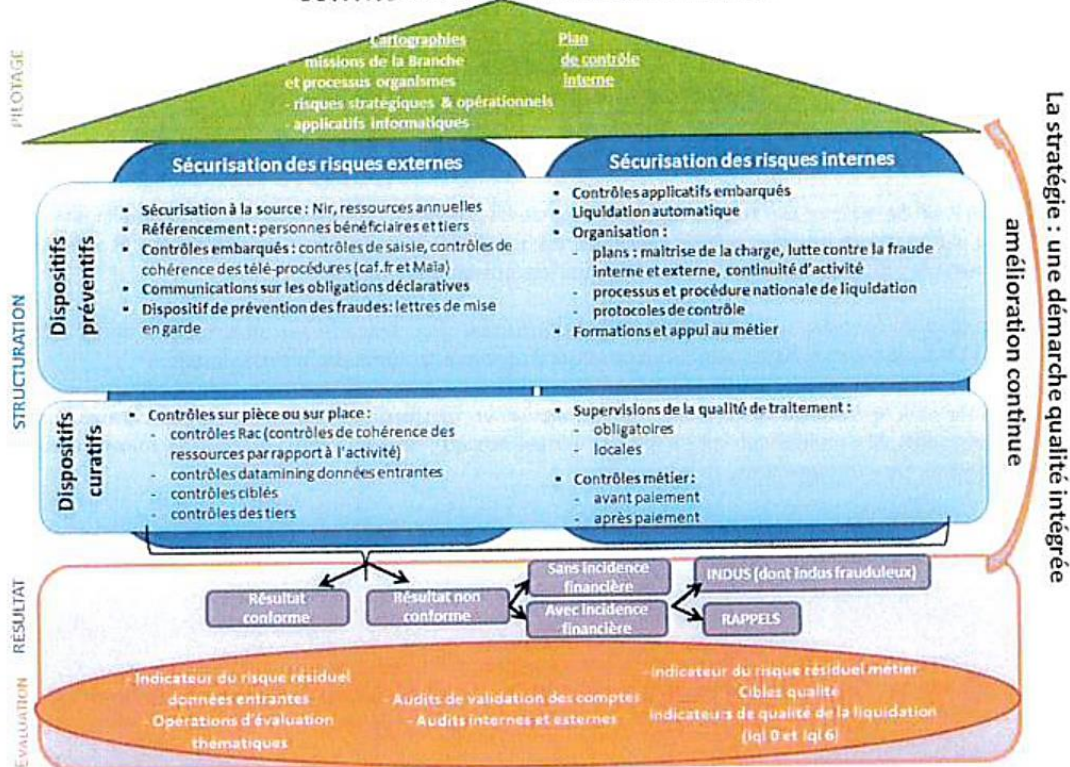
PILOTAGE

Cartographies
- missions de la Branche et processus organismes
- risques stratégiques & opérationnels
- applicatifs informatiques

Plan de contrôle interne

La stratégie : une démarche qualité intégrée amélioration continue

Sécurisation des risques externes

Sécurisation des risques internes

STRUCTURATION

Dispositifs préventifs

- Sécurisation à la source : Nir, ressources annuelles
- Référencement : personnes bénéficiaires et tiers
- Contrôles embarqués : contrôles de saisie, contrôles de cohérence des télé-procédures (caf.fr et Maia)
- Communications sur les obligations déclaratives
- Dispositif de prévention des fraudes: lettres de mise en garde

- Contrôles applicatifs embarqués
- Liquidation automatique
- Organisation :
  - plans : maitrise de la charge, lutte contre la fraude interne et externe, continuité d'activité
  - processus et procédure nationale de liquidation
  - protocoles de contrôle
- Formations et appui au métier

Dispositifs curatifs

- Contrôles sur pièce ou sur place :
  - contrôles Rac (contrôles de cohérence des ressources par rapport à l'activité)
  - contrôles datamining données entrantes
  - contrôles ciblés
  - contrôles des tiers

- Supervisions de la qualité de traitement :
  - obligatoires
  - locales
- Contrôles métier :
  - avant paiement
  - après paiement

RÉSULTAT

Résultat conforme

Résultat non conforme

Sans incidence financière

Avec incidence financière

INDUS (dont indus frauduleux)

RAPPELS

ÉVALUATION

Indicateur du risque résiduel données entrantes
- Opérations d'évaluation thématiques

- Audits de validation des comptes
- Audits internes et externes

- Indicateur du risque résiduel métier
Cibles qualité
Indicateurs de qualité de la liquidation (iql 0 et iql 6)